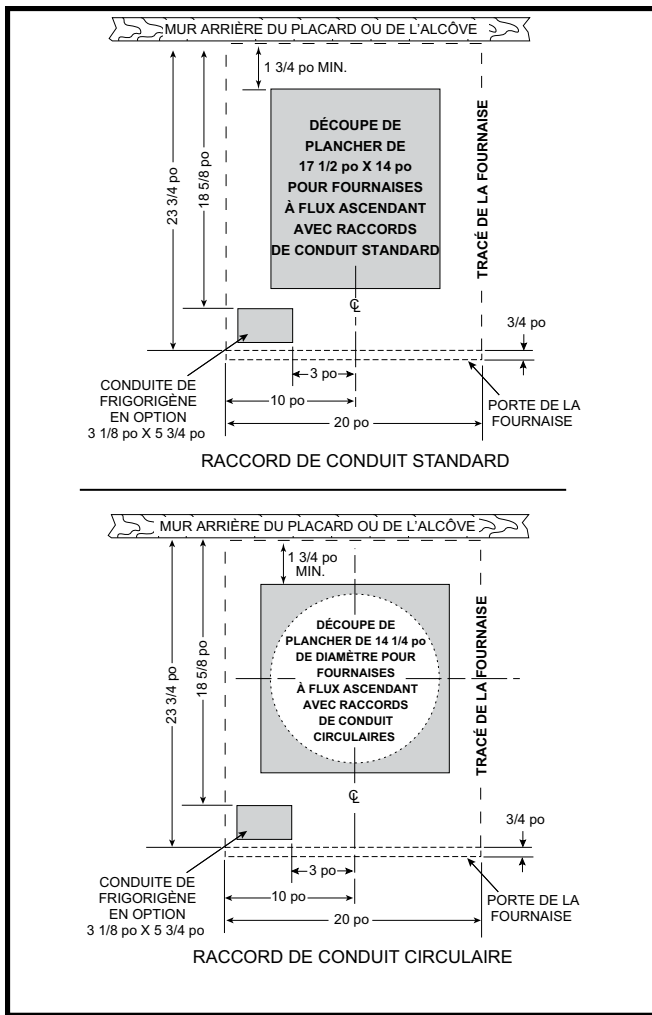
MUR ARRIÈRE DU PLACARD OU DE L'ALCÔVE

1 3/4 po MIN.

DÉCOUPE DE PLANCHER DE 17 1/2 po X 14 po POUR FOURNAISES À FLUX ASCENDANT AVEC RACCORDS DE CONDUIT STANDARD

TRACÉ DE LA FOURNAISE

23 3/4 po

18 5/8 po

℄

3/4 po

3 po

10 po

20 po

CONDUITE DE FRIGORIGÈNE EN OPTION 3 1/8 po X 5 3/4 po

PORTE DE LA FOURNAISE

RACCORD DE CONDUIT STANDARD

MUR ARRIÈRE DU PLACARD OU DE L'ALCÔVE

1 3/4 po MIN.

DÉCOUPE DE PLANCHER DE 14 1/4 po DE DIAMÈTRE POUR FOURNAISES À FLUX ASCENDANT AVEC RACCORDS DE CONDUIT CIRCULAIRES

TRACÉ DE LA FOURNAISE

23 3/4 po

18 5/8 po

℄

3/4 po

3 po

10 po

20 po

CONDUITE DE FRIGORIGÈNE EN OPTION 3 1/8 po X 5 3/4 po

PORTE DE LA FOURNAISE

RACCORD DE CONDUIT CIRCULAIRE